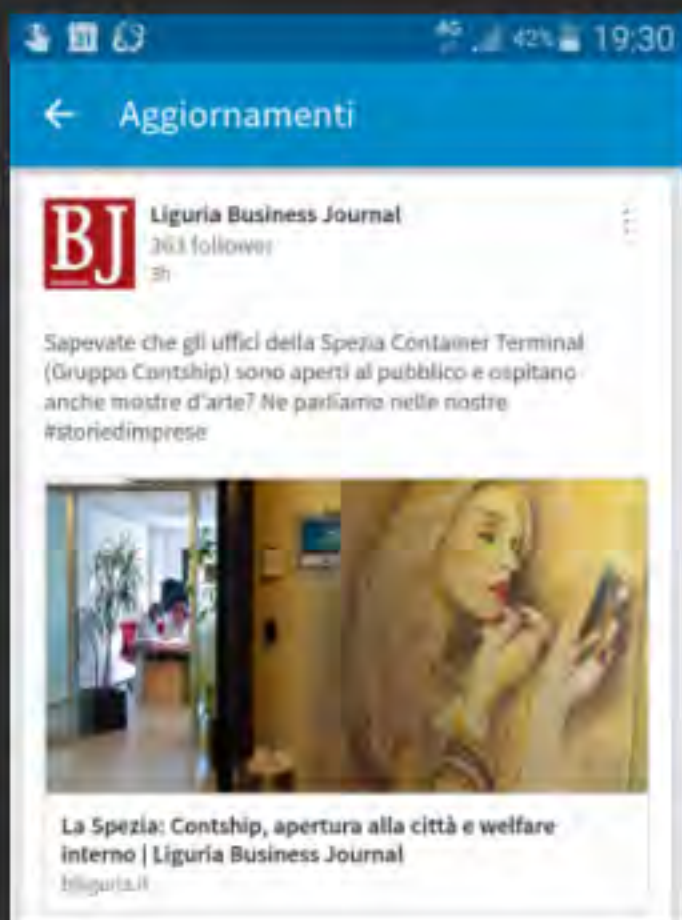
4G 42% 19:30

← Aggiornamenti

BJ

Liguria Business Journal
263 follower
3h

Sapevate che gli uffici della Spezia Container Terminal (Gruppo Contship) sono aperti al pubblico e ospitano anche mostre d'arte? Ne parliamo nelle nostre #storiedimprese

La Spezia: Contship, apertura alla città e welfare interno | Liguria Business Journal
bliguria.it